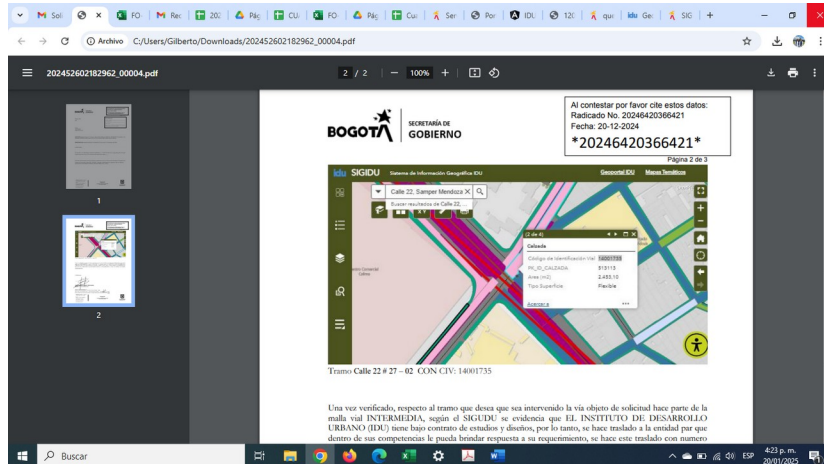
M Sol | × | FO | M Rec | 202 | Pág | CU | FO | Pág | Cu | Ser | Por | IDU | 120 | que | idu Ge | SIG | +

Archivo C:/Users/Gilberto/Downloads/202452602182962_00004.pdf

202452602182962_00004.pdf

2 / 2 | — 100% +

1

2

BOGOTÁ SECRETARÍA DE GOBIERNO

Al contestar por favor cite estos datos:
Radicado No. 20246420366421
Fecha: 20-12-2024
*20246420366421*

Página 2 de 3

idu SIGIDU Sistema de Información Geográfica IDU Geoportal IDU Mapas Temáticos

Calle 22, Samper Mendoza X

Buscar resultados de Calle 22, ...

(2 de 4)

Calzada

Código de Identificación Vial 14001735
PK_ID_CALZADA 513113
Área (m2) 2,453.10
Tipo Superficie Flexible

Acercar a

Tramo Calle 22 # 27 – 02 CON CIV: 14001735

Una vez verificado, respecto al tramo que desea que sea intervenido la vía objeto de solicitud hace parte de la malla vial INTERMEDIA, según el SIGIDU se evidencia que EL INSTITUTO DE DESARROLLO URBANO (IDU) tiene bajo contrato de estudios y diseños, por lo tanto, se hace traslado a la entidad par que dentro de sus competencias le pueda brindar respuesta a su requerimiento, se hace este traslado con numero

Buscar

ESP 4:23 p. m. 20/01/2025